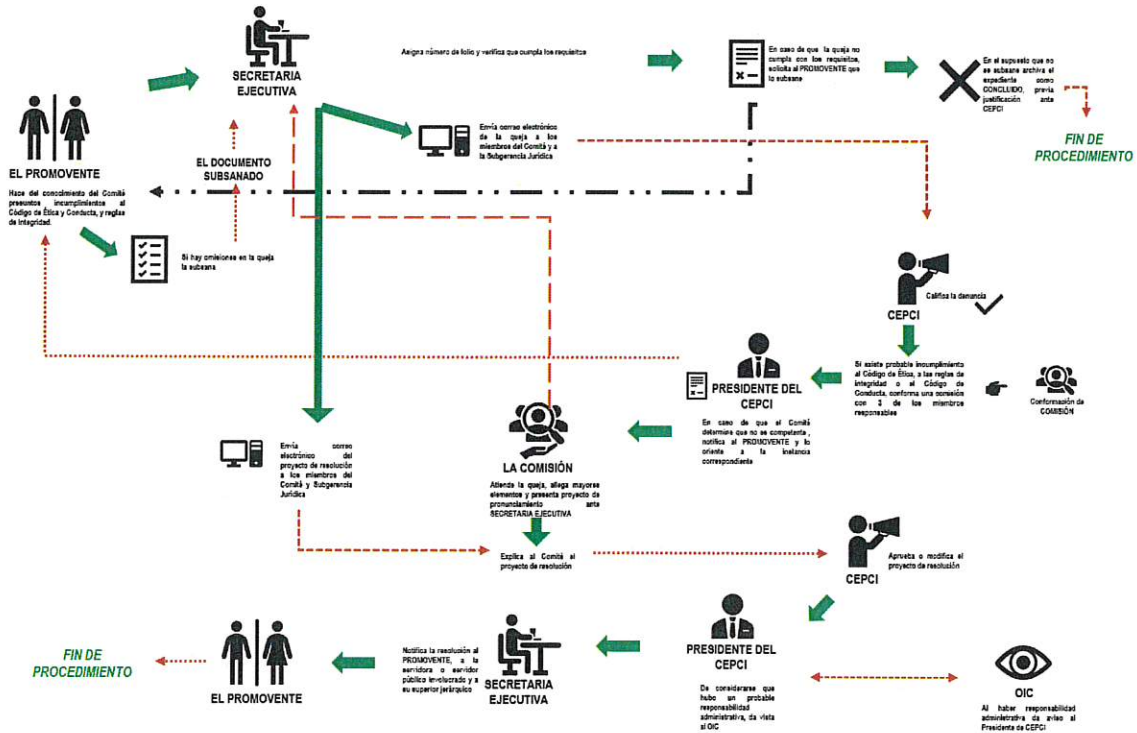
SECRETARIA EJECUTIVA

Asigna número de folio y verifica que cumpla los requisitos

En caso de que la queja no cumpla con los requisitos, solicita al PROMOVENTE que lo subsane

En el supuesto que no se subsane archiva el expediente como CONCLUIDO, previa justificación ante CEPCI

FIN DE PROCEDIMIENTO

EL PROMOVENTE

Hace del conocimiento del Comité presuntos incumplimientos al Código de Ética y Conducta, y reglas de integridad.

EL DOCUMENTO SUBSANADO

Envía correo electrónico de la queja a los miembros del Comité y a la Subgerencia Jurídica

Si hay omisiones en la queja la subsana

CEPCI

Califica la denuncia

Si existe probable incumplimiento al Código de Ética, a las reglas de integridad o al Código de Conducta, conforma una comisión con 3 de los miembros responsables

Conformación de COMISIÓN

PRESIDENTE DEL CEPCI

En caso de que el Comité determine que no es competente, notifica al PROMOVENTE y lo oriente a la instancia correspondiente

LA COMISIÓN

Atiende la queja, allega mayores elementos y presenta proyecto de pronunciamiento ante SECRETARIA EJECUTIVA

Envía correo electrónico del proyecto de resolución a los miembros del Comité y Subgerencia Jurídica

Explica al Comité el proyecto de resolución

CEPCI

Aprueba o modifica el proyecto de resolución

PRESIDENTE DEL CEPCI

De considerarse que hubo un probable responsabilidad administrativa, da vista al OIC

OIC

Al haber responsabilidad administrativa da aviso al Presidente de CEPCI

Notifica la resolución al PROMOVENTE, a la servidora o servidor público involucrado y a su superior jerárquico

SECRETARIA EJECUTIVA

EL PROMOVENTE

FIN DE PROCEDIMIENTO